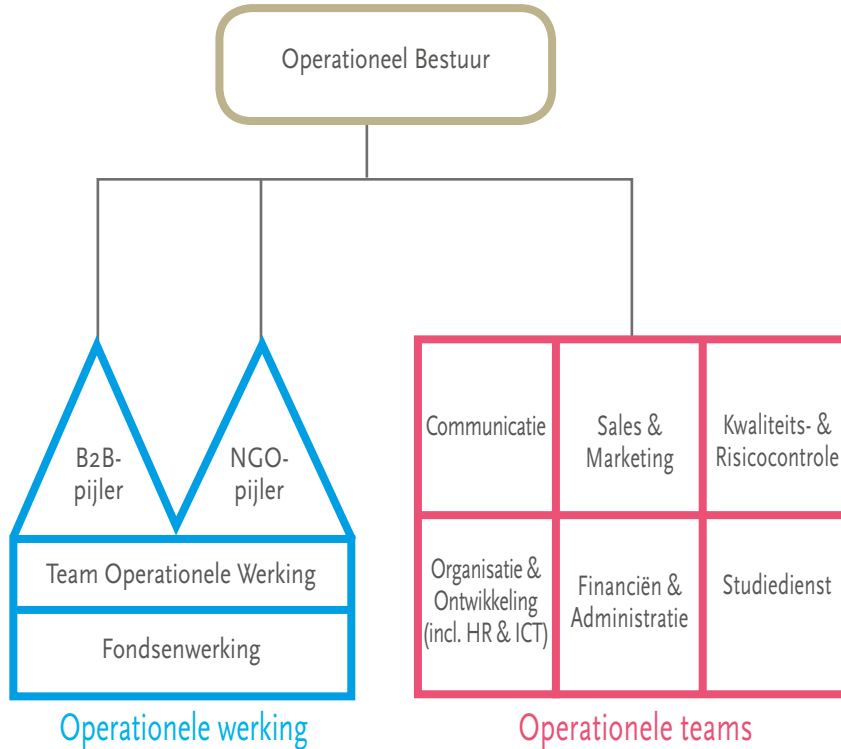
Operationeel Bestuur

B2B-pijler

NGO-pijler

Team Operationele Werking

Fondsenwerking

Operationele werking

Communicatie

Sales & Marketing

Kwaliteits- & Risicocontrole

Organisatie & Ontwikkeling (incl. HR & ICT)

Financiën & Administratie

Studiedienst

Operationele teams